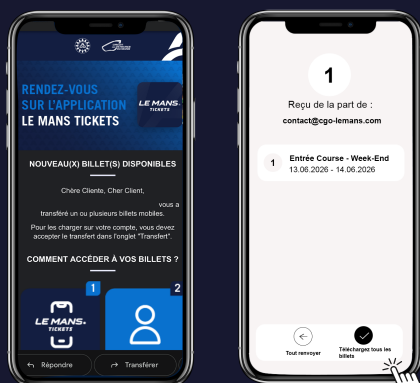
RENDEZ-VOUS SUR L'APPLICATION LE MANS TICKETS

LE MANS. TICKETS

NOUVEAU(X) BILLET(S) DISPONIBLES

Chère Cliente, Cher Client,

vous a transféré un ou plusieurs billets mobiles.

Pour les charger sur votre compte, vous devez accepter le transfert dans l'onglet "Transfert".

COMMENT ACCÉDER À VOS BILLETS ?

1

LE MANS. TICKETS

2

Répondre

Transférer

1

Reçu de la part de :

contact@cgo-lemans.com

1

Entrée Course - Week-End

13.06.2026 - 14.06.2026

Tout renvoyer

Téléchargez tous les billets